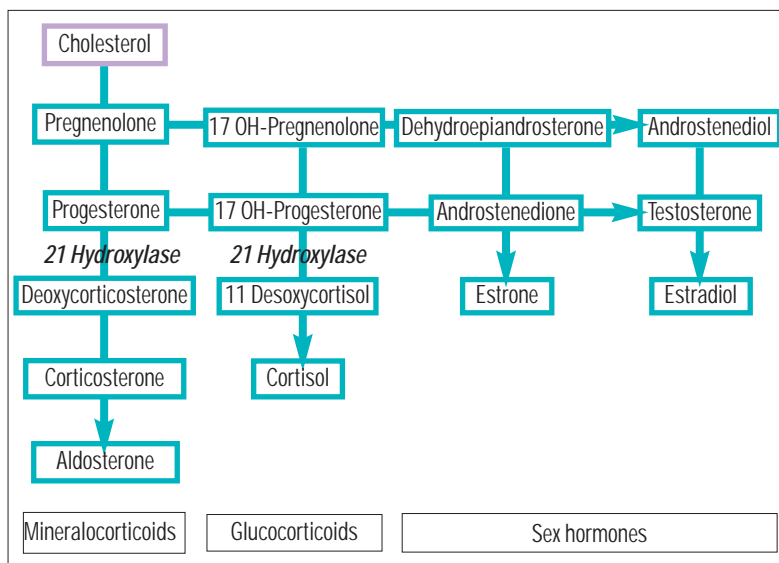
Cholesterol

Pregnenolone

17 OH-Pregnenolone

Dehydroepiandrosterone

Androstenediol

Progesterone

17 OH-Progesterone

Androstenedione

Testosterone

21 Hydroxylase

21 Hydroxylase

Deoxycorticosterone

11 Desoxycortisol

Estrone

Estradiol

Corticosterone

Cortisol

Aldosterone

Mineralocorticoids

Glucocorticoids

Sex hormones